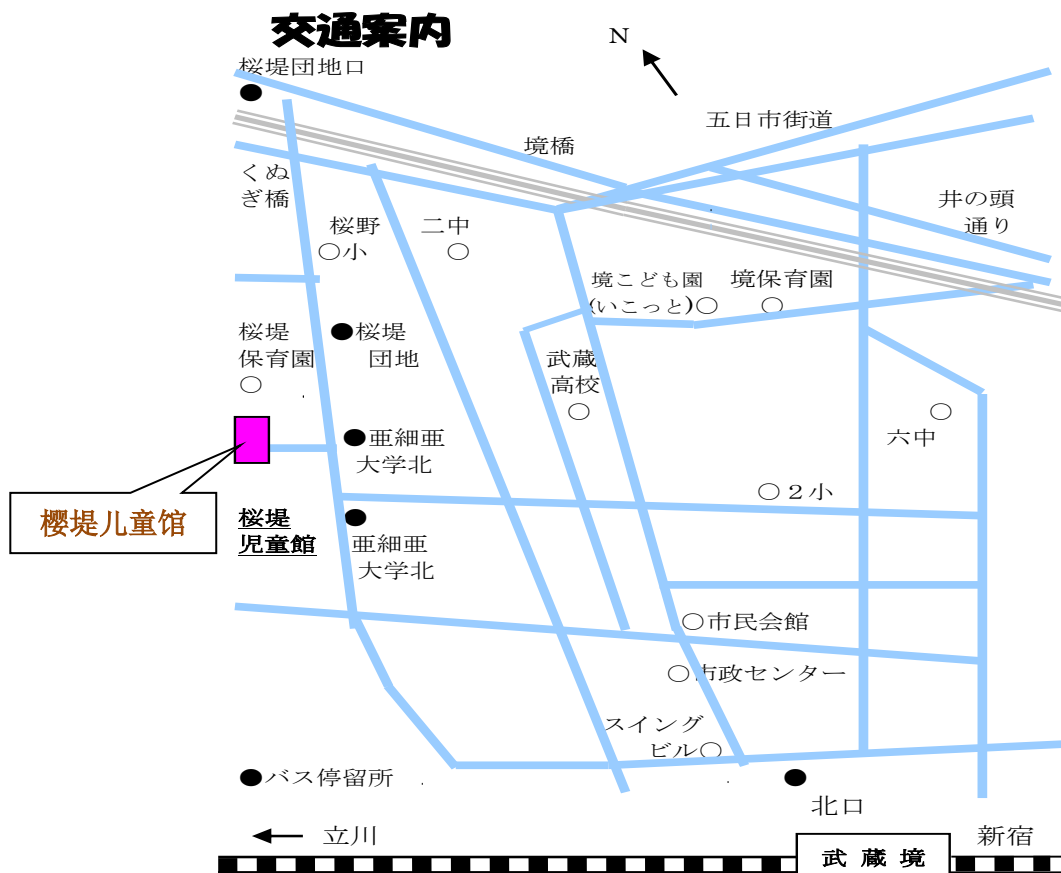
交通案内

N

桜堤団地口

五日市街道

境橋

くぬぎ橋

井の頭通り

桜野○小

二中○

境こども園(いこっと)○

境保育園○

桜堤保育園○

●桜堤団地

武蔵高校○

○六中

●亜細亜大学北

○２小

櫻堤儿童馆

桜堤児童館

●亜細亜大学北

○市民会館

○市政センター

スイングビル○

●バス停留所

●北口

← 立川

武蔵境

新宿